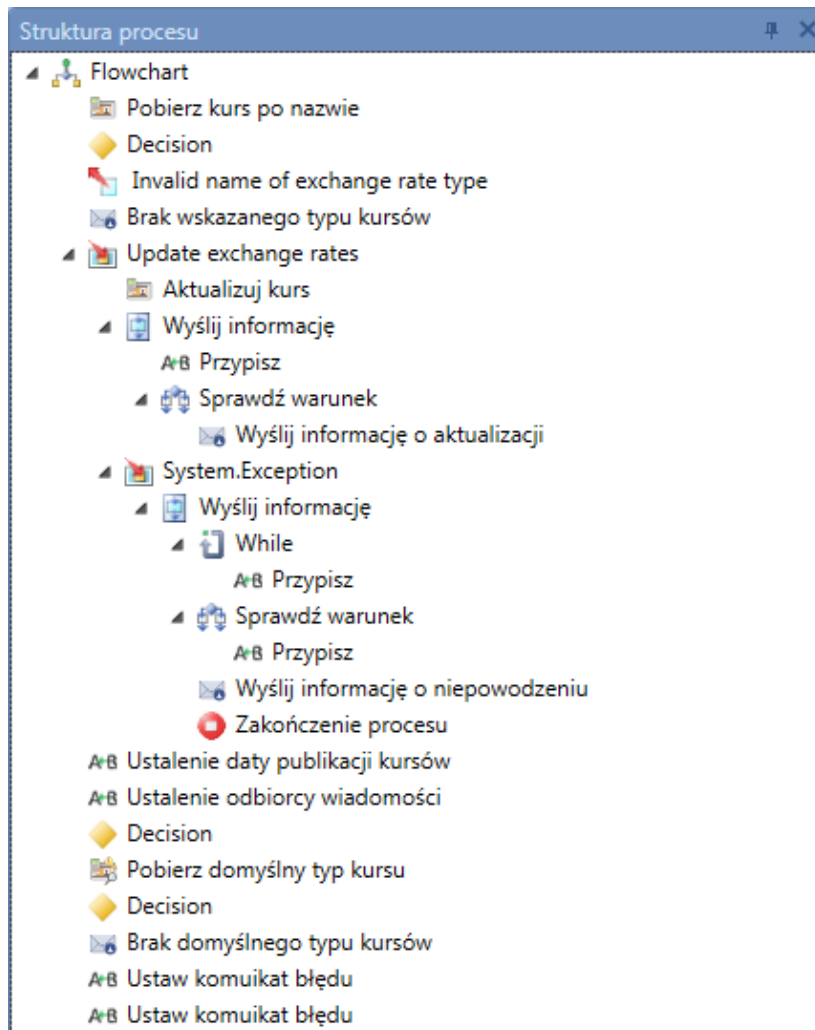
Struktura procesu

Flowchart
Pobierz kurs po nazwie
Decision
Invalid name of exchange rate type
Brak wskazanego typu kursów
Update exchange rates
Aktualizuj kurs
Wyślij informację
A+B Przypisz
Sprawdź warunek
Wyślij informację o aktualizacji
System.Exception
Wyślij informację
While
A+B Przypisz
Sprawdź warunek
A+B Przypisz
Wyślij informację o niepowodzeniu
Zakończenie procesu
A+B Ustalenie daty publikacji kursów
A+B Ustalenie odbiorcy wiadomości
Decision
Pobierz domyślny typ kursu
Decision
Brak domyślnego typu kursów
A+B Ustaw komuikat błędu
A+B Ustaw komuikat błędu